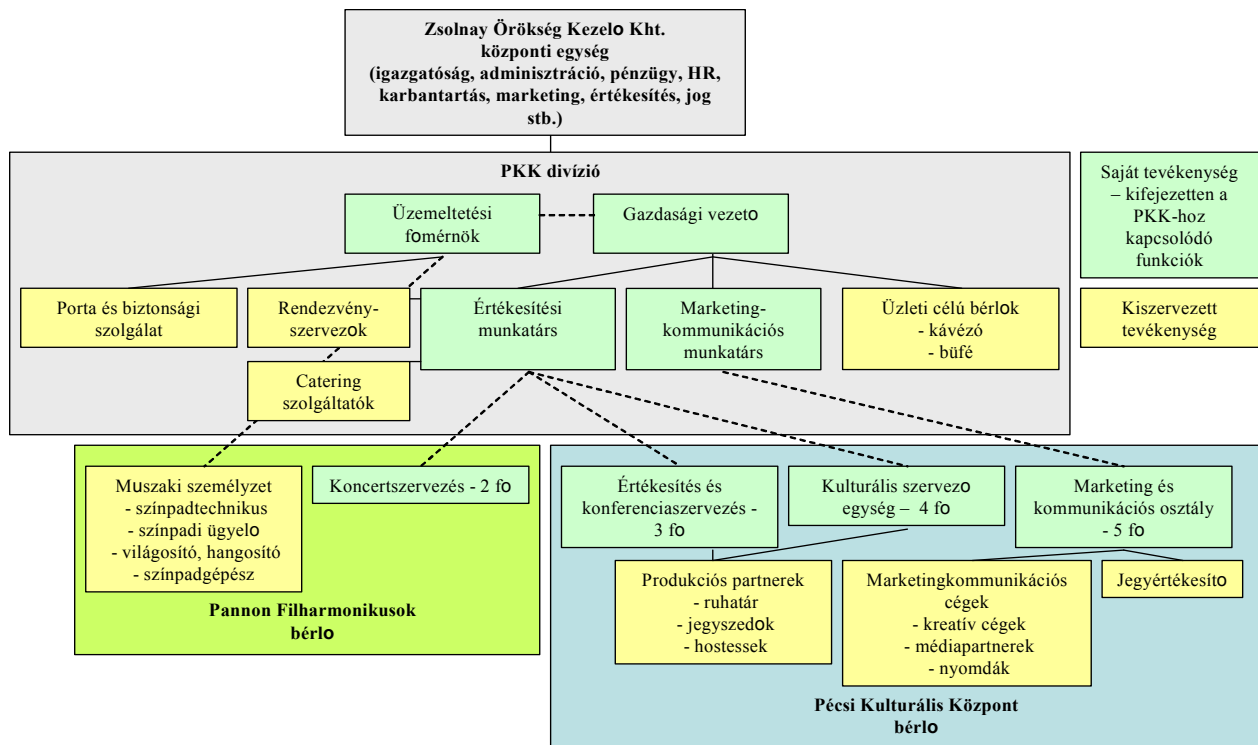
Zsolnay Örökség Kezelo Kht.
központi egység
(igazgatóság, adminisztráció, pénzügy, HR, karbantartás, marketing, értékesítés, jog stb.)

PKK divízió

Üzemeltetési fomérnök

Gazdasági vezeto

Porta és biztonsági szolgálat

Rendezvényszervezok

Értékesítési munkatárs

Marketing-kommunikációs munkatárs

Üzleti célú bérlok
- kávézó
- büfé

Catering szolgáltatók

Saját tevékenység – kifejezetten a PKK-hoz kapcsolódó funkciók

Kiszervezett tevékenység

Muszaki személyzet
- színpadtechnikus
- színpadi ügyelo
- világosító, hangosító
- színpadgépész

Koncertszervezés - 2 fo

Pannon Filharmonikusok
bérlo

Értékesítés és konferenciaszervezés - 3 fo

Kulturális szervezo egység – 4 fo

Marketing és kommunikációs osztály - 5 fo

Produkciós partnerek
- ruhatár
- jegyszedok
- hostessek

Marketingkommunikációs cégek
- kreatív cégek
- médiapartnerek
- nyomdák

Jegyértékesíto

Pécsi Kulturális Központ
bérlo